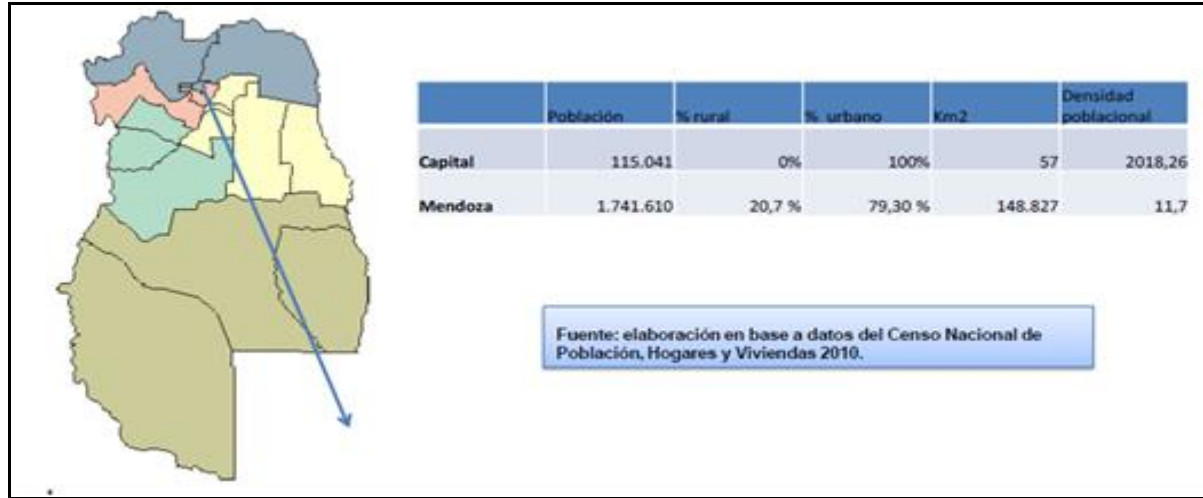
|  | Población | % rural | % urbano | Km2 | Densidad poblacional |
|---|---|---|---|---|---|
| Capital | 115.041 | 0% | 100% | 57 | 2018,26 |
| Mendoza | 1.741.610 | 20,7 % | 79,30 % | 148.827 | 11,7 |

Fuente: elaboración en base a datos del Censo Nacional de Población, Hogares y Viviendas 2010.